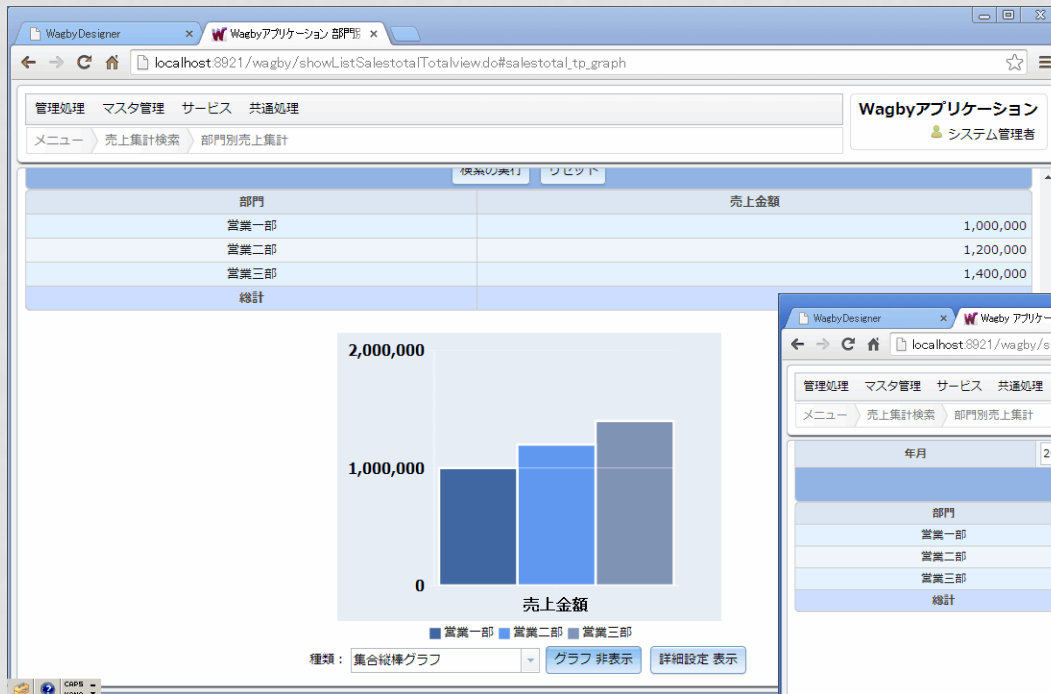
WagbyDesigner
Wagbyアプリケーション 部門别
localhost:8921/wagby/showListSalestotalTotalview.do#salestotal_tp_graph
管理処理 マスタ管理 サービス 共通処理
メニュー 売上集計検索 部門別売上集計
Wagbyアプリケーション
システム管理者
検索の実行 リセット

| 部門 | 売上金額 |
|---|---|
| 営業一部 | 1,000,000 |
| 営業二部 | 1,200,000 |
| 営業三部 | 1,400,000 |
| 総計 | |

2,000,000
1,000,000
0
売上金額
営業一部 営業二部 営業三部
種類： 集合縦棒グラフ グラフ 非表示 詳細設定 表示

WagbyDesigner
Wagby アプリケー
localhost:8921/wagby/s
管理処理 マスタ管理 サービス 共通処理
メニュー 売上集計検索 部門別売上集計
年月 2

| 部門 |
|---|
| 営業一部 |
| 営業二部 |
| 営業三部 |
| 総計 |

CAPS KANA